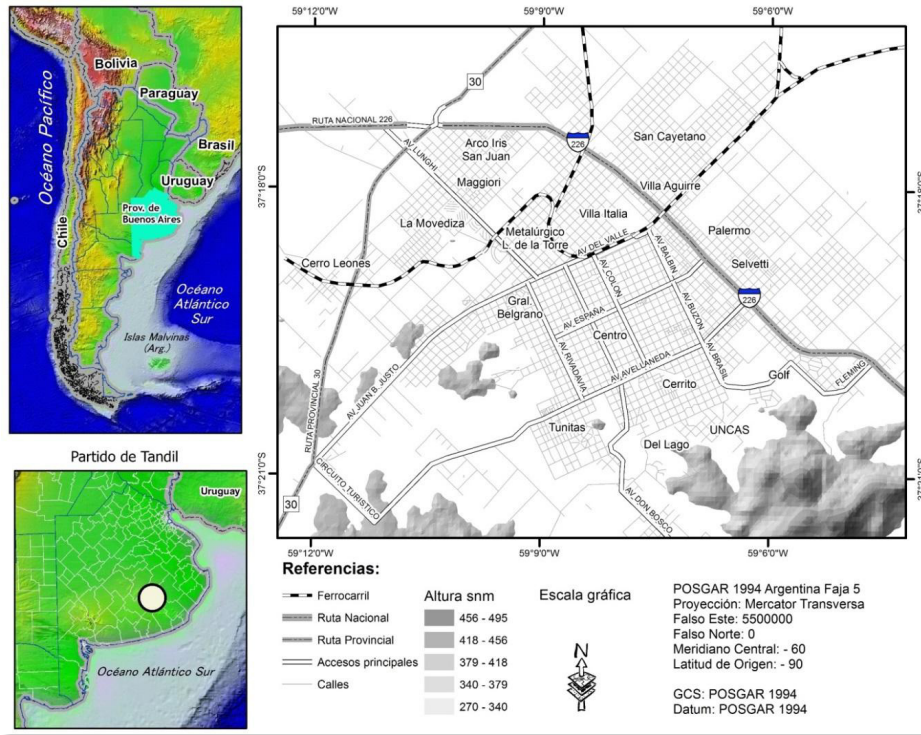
Bolivia
Paraguay
Brasil
Uruguay
Océano Pacífico
Chile
Prov. de Buenos Aires
Océano Atlántico Sur
Islas Malvinas (Arg.)

Partido de Tandil
Uruguay
Océano Atlántico Sur

59°12'0"W
59°9'0"W
59°6'0"W
37°18'0"S
37°21'0"S

30
RUTA NACIONAL 226
226
AV. LUNGHI
Arco Iris
San Juan
San Cayetano
Maggiori
Villa Aguirre
La Movediza
Metalúrgico
de la Torre
Villa Italia
Palermo
AV. DEL VALLE
AV. BALBIN
Cerro Leones
Selvetti
AV. COLON
226
Gral. Belgrano
AV. ESPAÑA
AV. BUZON
Centro
AV. BRASIL
RUTA PROVINCIAL 30
AV. JUAN B. JUSTO
AV. RIVADAVIA
AV. AVELLANEDA
Golf
FLEMING
Cerrito
Tunitas
Del Lago
UNCAS
CIRCUITO TURISTICO
AV. DON BOSCO
30

59°12'0"W
59°9'0"W
59°6'0"W

Referencias:
Ferrocarril
Ruta Nacional
Ruta Provincial
Accesos principales
Calles

Altura snm
456 - 495
418 - 456
379 - 418
340 - 379
270 - 340

Escala gráfica
N

POSGAR 1994 Argentina Faja 5
Proyección: Mercator Transversa
Falso Este: 5500000
Falso Norte: 0
Meridiano Central: - 60
Latitud de Origen: - 90

GCS: POSGAR 1994
Datum: POSGAR 1994